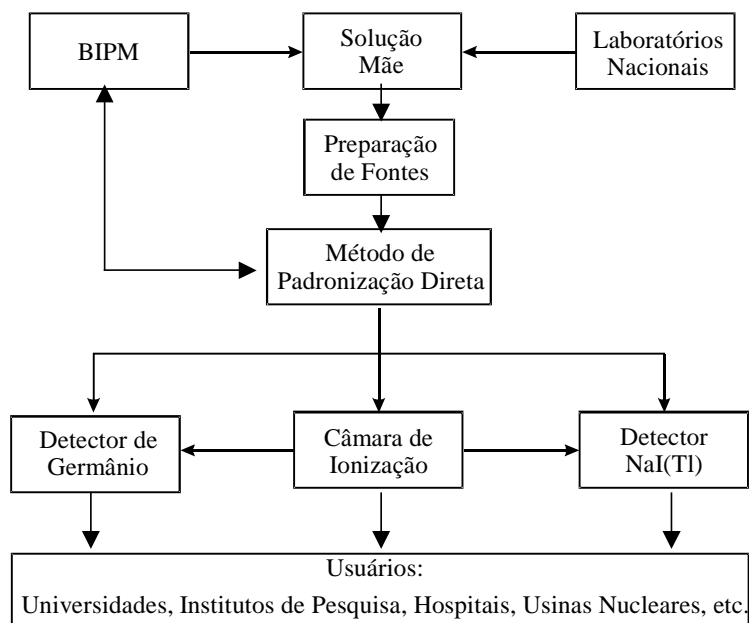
BIPM

Solução Mãe

Laboratórios Nacionais

Preparação de Fontes

Método de Padronização Direta

Detector de Germânio

Câmara de Ionização

Detector NaI(Tl)

Usuários:
Universidades, Institutos de Pesquisa, Hospitais, Usinas Nucleares, etc.